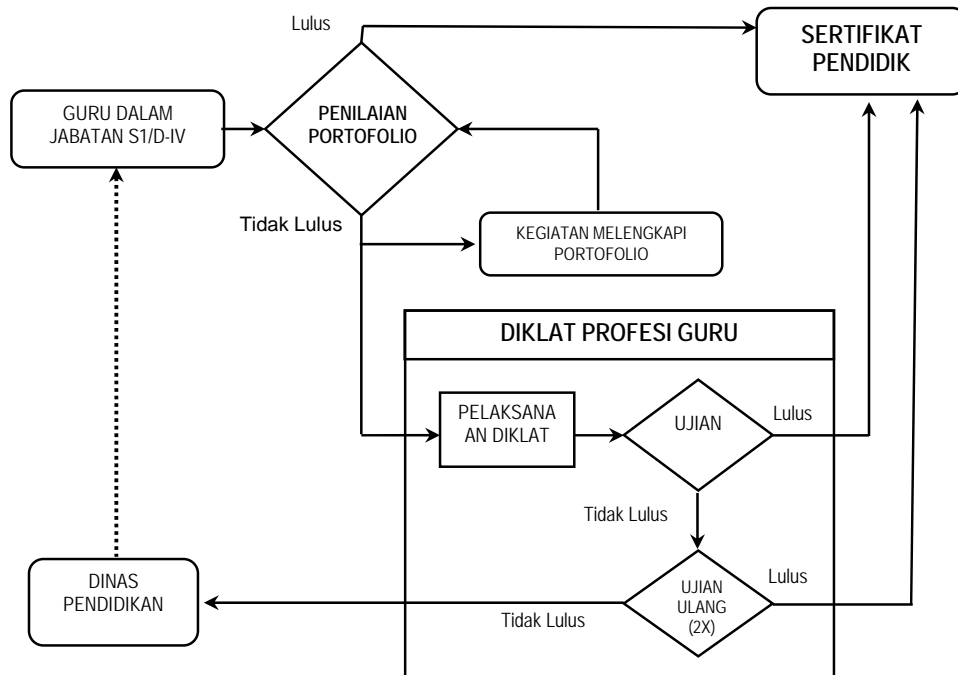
Lulus

SERTIFIKAT PENDIDIK

GURU DALAM JABATAN S1/D-IV

PENILAIAN PORTOFOLIO

Tidak Lulus

KEGIATAN MELENGKAPI PORTOFOLIO

DIKLAT PROFESI GURU

PELAKSANAAN DIKLAT

UJIAN

Lulus

Tidak Lulus

DINAS PENDIDIKAN

UJIAN ULANG (2X)

Lulus

Tidak Lulus